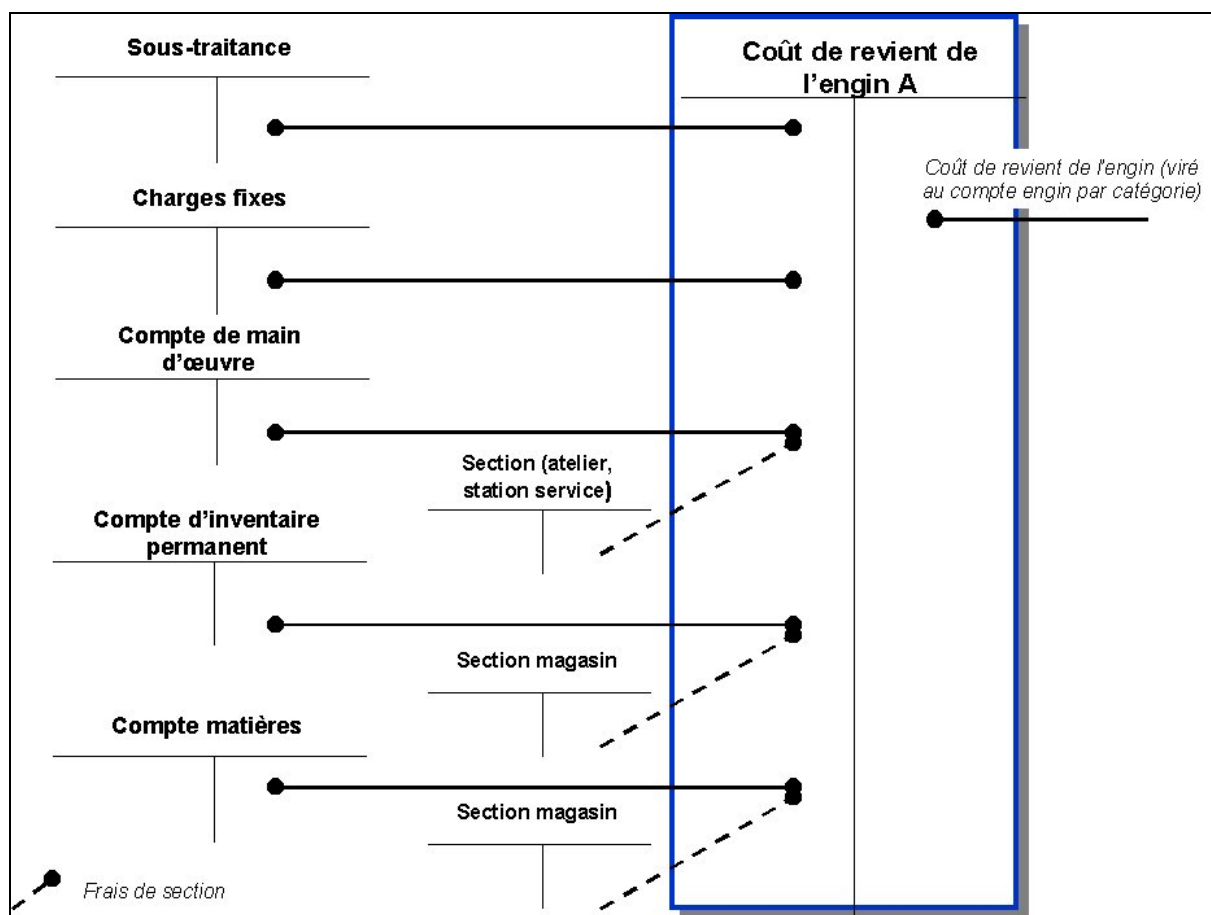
Sous-traitance

Coût de revient de l'engin A

Coût de revient de l'engin (viré au compte engin par catégorie)

Charges fixes

Compte de main d'œuvre

Section (atelier, station service)

Compte d'inventaire permanent

Section magasin

Compte matières

Section magasin

Frais de section